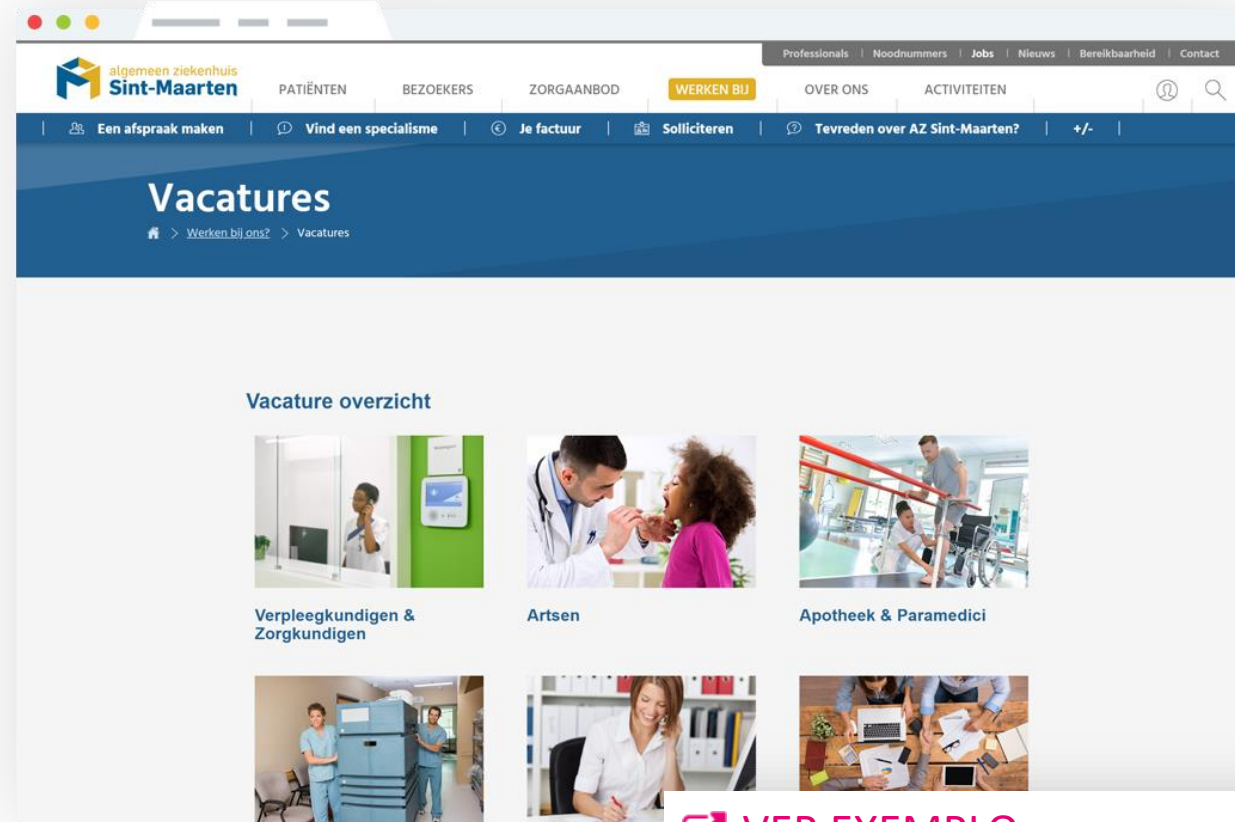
Professionals | Noodnummers | Jobs | Nieuws | Bereikbaarheid | Contact

algemeen ziekenhuis
Sint-Maarten

PATIËNTEN BEZOEKERS ZORGAANBOD WERKEN BIJ OVER ONS ACTIVITEITEN

| Een afspraak maken | Vind een specialisme | Je factuur | Solliciteren | Tevreden over AZ Sint-Maarten? | +/- |

Vacatures

> Werken bij ons? > Vacatures

Vacature overzicht

Verpleegkundigen & Zorgkundigen

Artsen

Apotheek & Paramedici

VER EXEMPLO